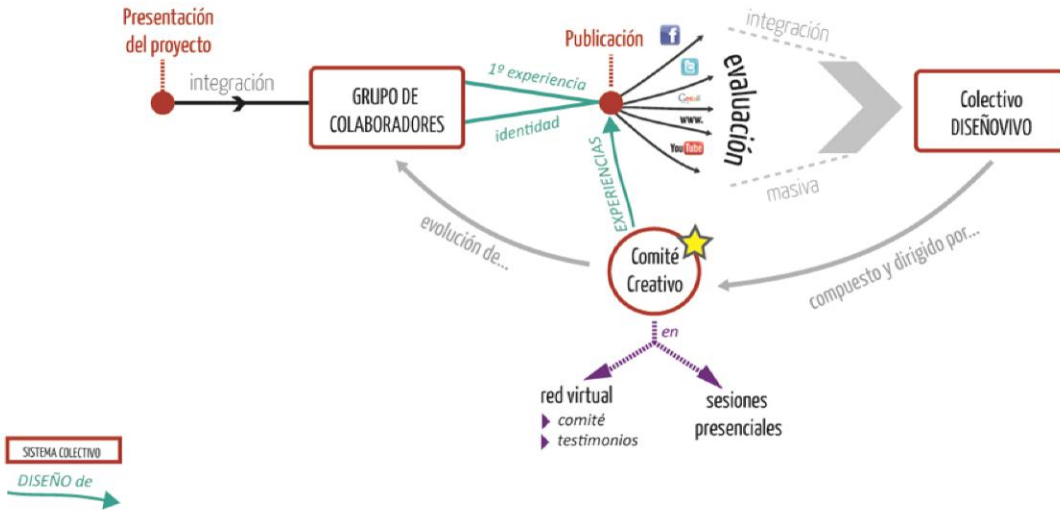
Presentación del proyecto

integración

GRUPO DE COLABORADORES

1º experiencia

identidad

Publicación

Gmail

www.

YouTube

evaluación

integración

masiva

Colectivo DISEÑOVIVO

EXPERIENCIAS

evolución de...

Comité Creativo

compuesto y dirigido por...

en

red virtual

comité

testimonios

sesiones presenciales

SISTEMA COLECTIVO

DISEÑO de